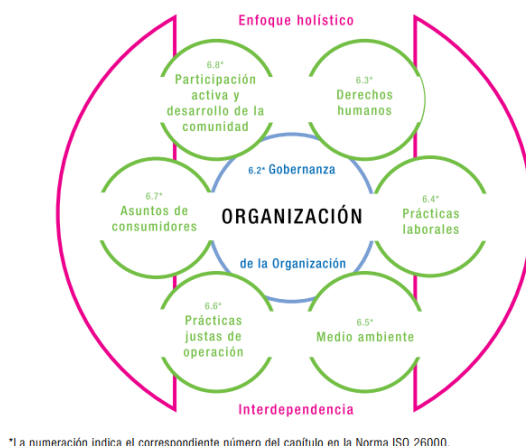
Enfoque holístico

6.8*
Participación activa y desarrollo de la comunidad

6.3*
Derechos humanos

6.7*
Asuntos de consumidores

6.2* Gobernanza

ORGANIZACIÓN

de la Organización

6.4*
Prácticas laborales

6.6*
Prácticas justas de operación

6.5*
Medio ambiente

Interdependencia

*La numeración indica el correspondiente número del capítulo en la Norma ISO 26000.